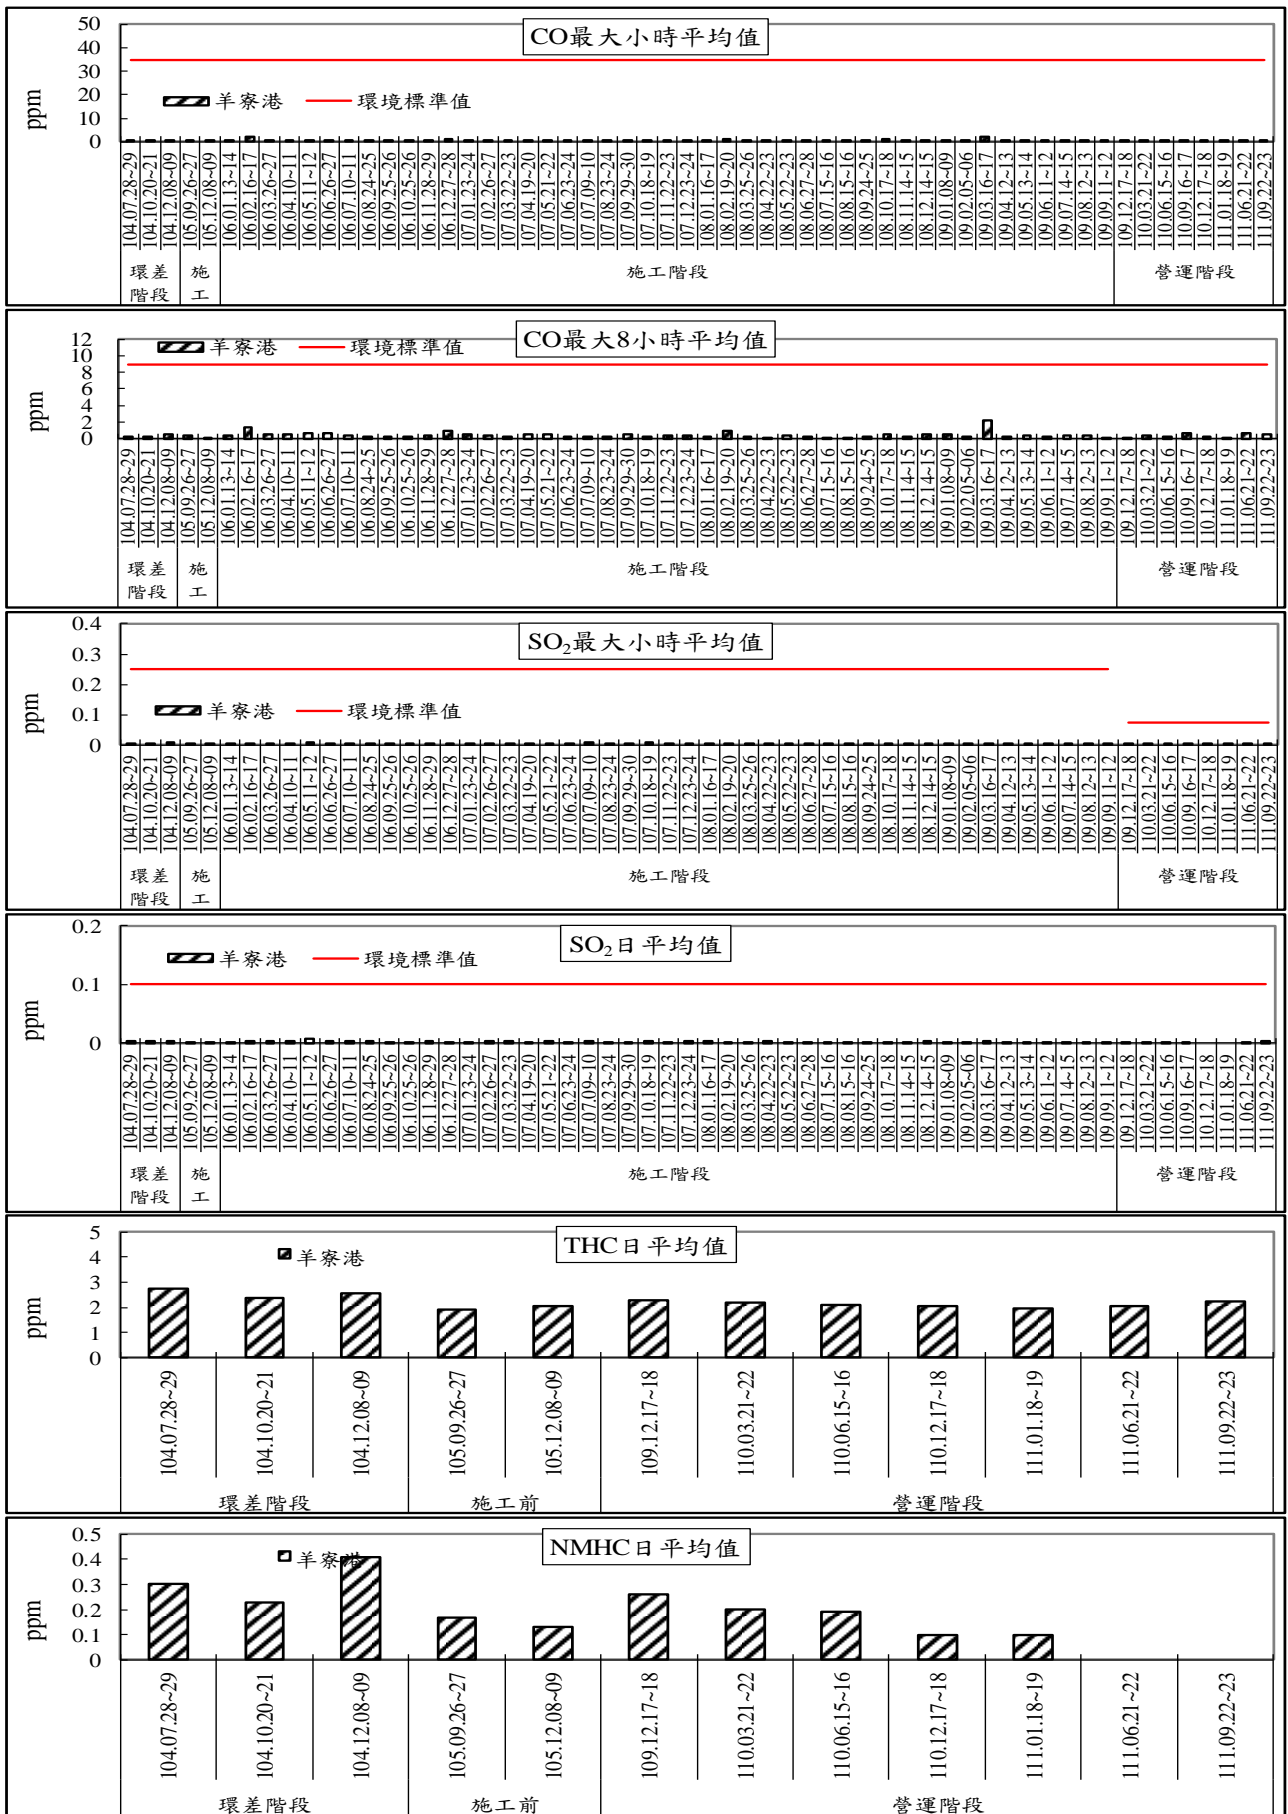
CO最大小時平均值

50
40
30
20
10
0

ppm

羊寮港　環境標準值

104.07.28~29
104.10.20~21
104.12.08~09
105.09.26~27
105.12.08~09
106.01.13~14
106.02.16~17
106.03.26~27
106.04.10~11
106.05.11~12
106.06.26~27
106.07.10~11
106.08.24~25
106.09.25~26
106.10.25~26
106.11.28~29
106.12.27~28
107.01.23~24
107.02.26~27
107.03.22~23
107.04.19~20
107.05.21~22
107.06.23~24
107.07.09~10
107.08.23~24
107.09.29~30
107.10.18~19
107.11.22~23
107.12.23~24
108.01.16~17
108.02.19~20
108.03.25~26
108.04.22~23
108.05.22~23
108.06.27~28
108.07.15~16
108.08.15~16
108.09.24~25
108.10.17~18
108.11.14~15
108.12.14~15
109.01.08~09
109.02.05~06
109.03.16~17
109.04.12~13
109.05.13~14
109.06.11~12
109.07.14~15
109.08.12~13
109.09.11~12
109.12.17~18
110.03.21~22
110.06.15~16
110.09.16~17
110.12.17~18
111.01.18~19
111.06.21~22
111.09.22~23

環差階段　施工　施工階段　營運階段

CO最大8小時平均值

12
10
8
6
4
2
0

ppm

羊寮港　環境標準值

104.07.28~29
104.10.20~21
104.12.08~09
105.09.26~27
105.12.08~09
106.01.13~14
106.02.16~17
106.03.26~27
106.04.10~11
106.05.11~12
106.06.26~27
106.07.10~11
106.08.24~25
106.09.25~26
106.10.25~26
106.11.28~29
106.12.27~28
107.01.23~24
107.02.26~27
107.03.22~23
107.04.19~20
107.05.21~22
107.06.23~24
107.07.09~10
107.08.23~24
107.09.29~30
107.10.18~19
107.11.22~23
107.12.23~24
108.01.16~17
108.02.19~20
108.03.25~26
108.04.22~23
108.05.22~23
108.06.27~28
108.07.15~16
108.08.15~16
108.09.24~25
108.10.17~18
108.11.14~15
108.12.14~15
109.01.08~09
109.02.05~06
109.03.16~17
109.04.12~13
109.05.13~14
109.06.11~12
109.07.14~15
109.08.12~13
109.09.11~12
109.12.17~18
110.03.21~22
110.06.15~16
110.09.16~17
110.12.17~18
111.01.18~19
111.06.21~22
111.09.22~23

環差階段　施工　施工階段　營運階段

$SO_2$最大小時平均值

0.4
0.3
0.2
0.1
0

ppm

羊寮港　環境標準值

104.07.28~29
104.10.20~21
104.12.08~09
105.09.26~27
105.12.08~09
106.01.13~14
106.02.16~17
106.03.26~27
106.04.10~11
106.05.11~12
106.06.26~27
106.07.10~11
106.08.24~25
106.09.25~26
106.10.25~26
106.11.28~29
106.12.27~28
107.01.23~24
107.02.26~27
107.03.22~23
107.04.19~20
107.05.21~22
107.06.23~24
107.07.09~10
107.08.23~24
107.09.29~30
107.10.18~19
107.11.22~23
107.12.23~24
108.01.16~17
108.02.19~20
108.03.25~26
108.04.22~23
108.05.22~23
108.06.27~28
108.07.15~16
108.08.15~16
108.09.24~25
108.10.17~18
108.11.14~15
108.12.14~15
109.01.08~09
109.02.05~06
109.03.16~17
109.04.12~13
109.05.13~14
109.06.11~12
109.07.14~15
109.08.12~13
109.09.11~12
109.12.17~18
110.03.21~22
110.06.15~16
110.09.16~17
110.12.17~18
111.01.18~19
111.06.21~22
111.09.22~23

環差階段　施工　施工階段　營運階段

$SO_2$日平均值

0.2
0.1
0

ppm

羊寮港　環境標準值

104.07.28~29
104.10.20~21
104.12.08~09
105.09.26~27
105.12.08~09
106.01.13~14
106.02.16~17
106.03.26~27
106.04.10~11
106.05.11~12
106.06.26~27
106.07.10~11
106.08.24~25
106.09.25~26
106.10.25~26
106.11.28~29
106.12.27~28
107.01.23~24
107.02.26~27
107.03.22~23
107.04.19~20
107.05.21~22
107.06.23~24
107.07.09~10
107.08.23~24
107.09.29~30
107.10.18~19
107.11.22~23
107.12.23~24
108.01.16~17
108.02.19~20
108.03.25~26
108.04.22~23
108.05.22~23
108.06.27~28
108.07.15~16
108.08.15~16
108.09.24~25
108.10.17~18
108.11.14~15
108.12.14~15
109.01.08~09
109.02.05~06
109.03.16~17
109.04.12~13
109.05.13~14
109.06.11~12
109.07.14~15
109.08.12~13
109.09.11~12
109.12.17~18
110.03.21~22
110.06.15~16
110.09.16~17
110.12.17~18
111.01.18~19
111.06.21~22
111.09.22~23

環差階段　施工　施工階段　營運階段

THC日平均值

5
4
3
2
1
0

ppm

羊寮港

104.07.28~29
104.10.20~21
104.12.08~09
105.09.26~27
105.12.08~09
109.12.17~18
110.03.21~22
110.06.15~16
110.12.17~18
111.01.18~19
111.06.21~22
111.09.22~23

環差階段　施工前　營運階段

NMHC日平均值

0.5
0.4
0.3
0.2
0.1
0

ppm

羊寮港

104.07.28~29
104.10.20~21
104.12.08~09
105.09.26~27
105.12.08~09
109.12.17~18
110.03.21~22
110.06.15~16
110.12.17~18
111.01.18~19
111.06.21~22
111.09.22~23

環差階段　施工前　營運階段